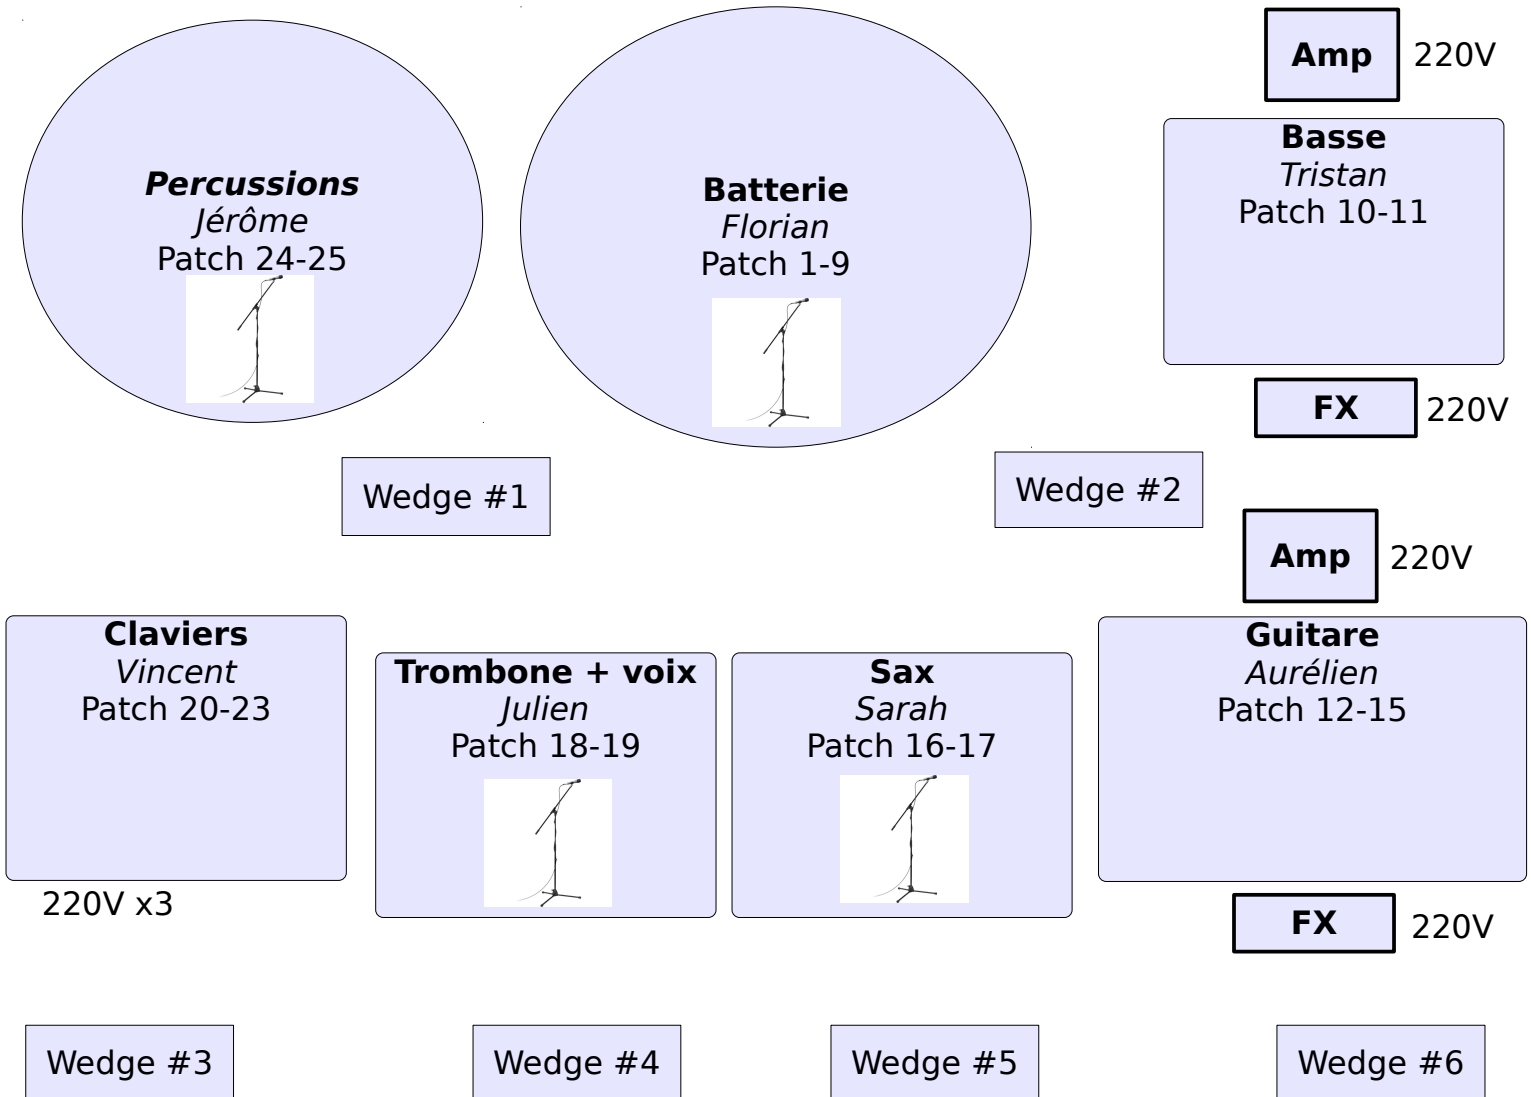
Amp 220V

Percussions
Jérôme
Patch 24-25

Batterie
Florian
Patch 1-9

Basse
Tristan
Patch 10-11

FX 220V

Wedge #1

Wedge #2

Amp 220V

Claviers
Vincent
Patch 20-23

220V x3

Trombone + voix
Julien
Patch 18-19

Sax
Sarah
Patch 16-17

Guitare
Aurélien
Patch 12-15

FX 220V

Wedge #3

Wedge #4

Wedge #5

Wedge #6